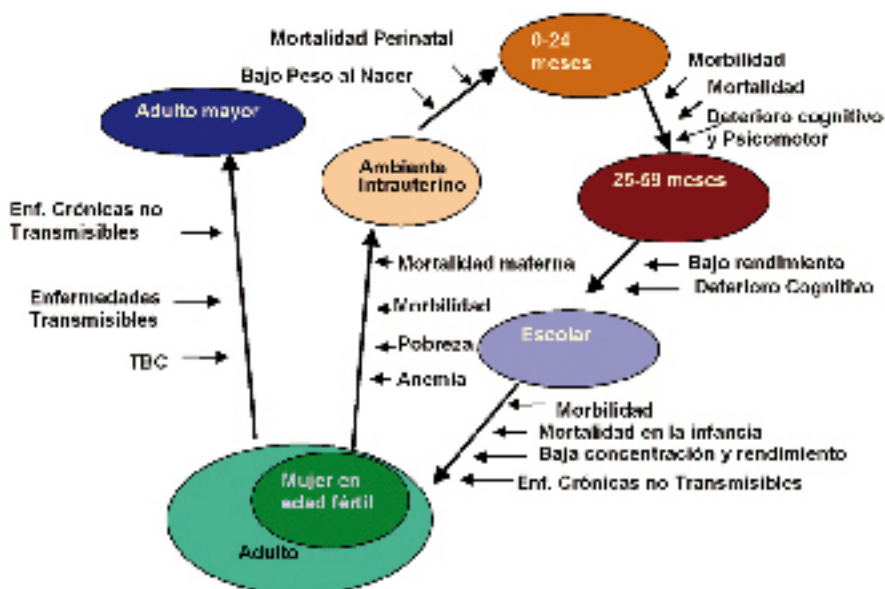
Mortalidad Perinatal

Bajo Peso al Nacer

0-24 meses

Morbilidad

Mortalidad

Deterioro cognitivo y Psicomotor

Adulto mayor

Ambiente Intrauterino

25-59 meses

Enf. Crónicas no Transmisibles

Mortalidad materna

Bajo rendimiento

Deterioro Cognitivo

Enfermedades Transmisibles

Morbilidad

Escolar

Pobreza

TBC

Anemia

Morbilidad

Mortalidad en la infancia

Baja concentración y rendimiento

Enf. Crónicas no Transmisibles

Mujer en edad fértil

Adulto